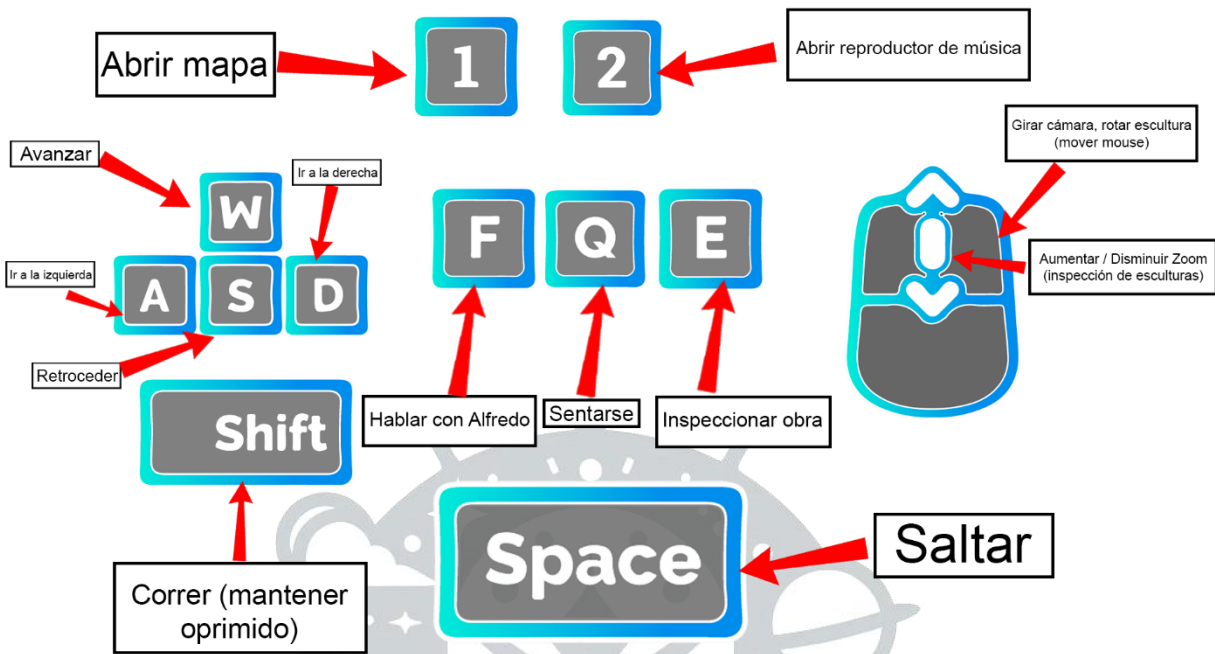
Abrir mapa

1

2

Abrir reproductor de música

Avanzar

W

Ir a la derecha

Ir a la izquierda

A

S

D

Retroceder

F

Q

E

Girar cámara, rotar escultura (mover mouse)

Aumentar / Disminuir Zoom (inspección de esculturas)

Shift

Hablar con Alfredo

Sentarse

Inspeccionar obra

Space

Saltar

Correr (mantener oprimido)